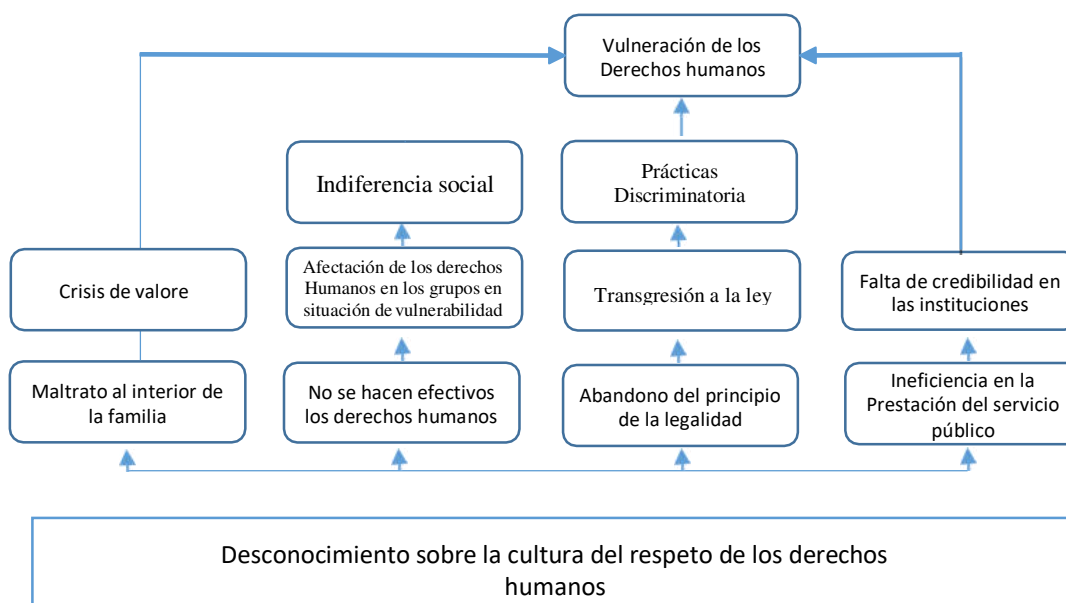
Vulneración de los Derechos humanos

Indiferencia social

Prácticas Discriminatoria

Crisis de valore

Afectación de los derechos Humanos en los grupos en situación de vulnerabilidad

Transgresión a la ley

Falta de credibilidad en las instituciones

Maltrato al interior de la familia

No se hacen efectivos los derechos humanos

Abandono del principio de la legalidad

Ineficiencia en la Prestación del servicio público

Desconocimiento sobre la cultura del respeto de los derechos humanos